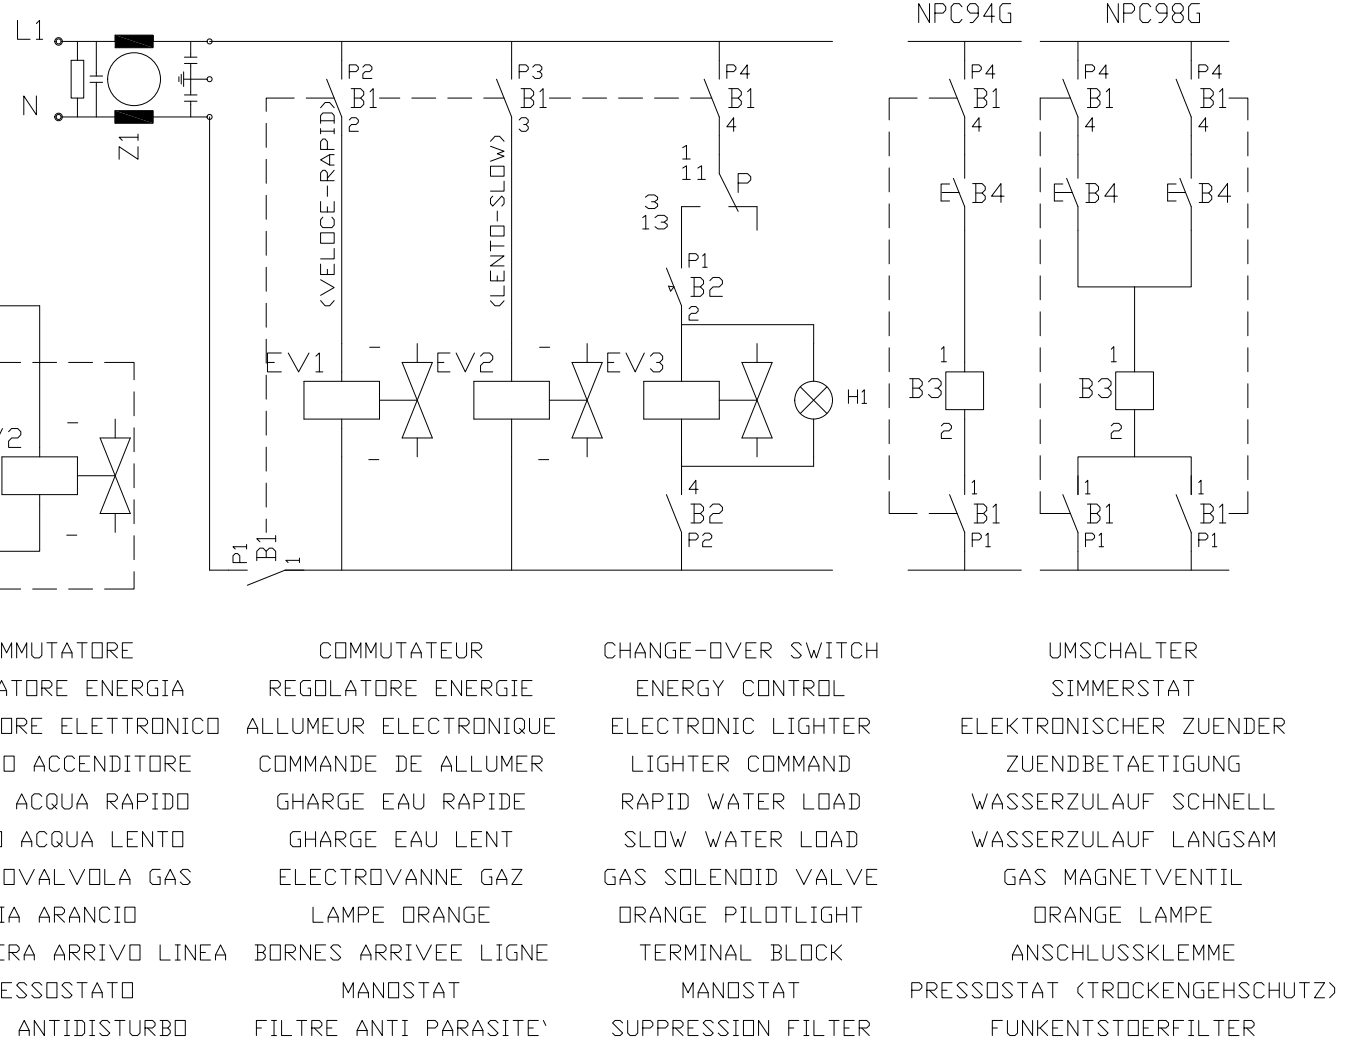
L1
N
Z1
NPC94G
NPC98G
P2
B1
2
P3
B1
3
P4
B1
4
(VELOCE-RAPID)
(LENTO-SLOW)
1
11
P
3
13
P1
B2
2
EV1
EV2
EV3
H1
4
B2
P2
P1
B1
1
V2
P4
B1
4
B4
1
B3
2
1
B1
P1
P4
B1
4
P4
B1
4
B4
B4
1
B3
2
1
B1
P1
1
B1
P1

MMUTATORE
ATORE ENERGIA
ORE ELETTRONICO
O ACCENDITORE
ACQUA RAPIDO
ACQUA LENTO
OVALVOLA GAS
IA ARANCIO
ERA ARRIVO LINEA
ESSOSTATO
ANTIDISTURBO

COMMUTATEUR
REGOLATORE ENERGIE
ALLUMEUR ELECTRONIQUE
COMMANDE DE ALLUMER
GHARGE EAU RAPIDE
GHARGE EAU LENT
ELECTROVANNE GAZ
LAMPE ORANGE
BORNES ARRIVEE LIGNE
MANOSTAT
FILTRE ANTI PARASITE'

CHANGE-OVER SWITCH
ENERGY CONTROL
ELECTRONIC LIGHTER
LIGHTER COMMAND
RAPID WATER LOAD
SLOW WATER LOAD
GAS SOLENOID VALVE
ORANGE PILOTLIGHT
TERMINAL BLOCK
MANOSTAT
SUPPRESSION FILTER

UMSCHALTER
SIMMERSTAT
ELEKTRONISCHER ZUENDER
ZUENDBETAETIGUNG
WASSERZULAUF SCHNELL
WASSERZULAUF LANGSAM
GAS MAGNETVENTIL
ORANGE LAMPE
ANSCHLUSSKLEMME
PRESSOSTAT (TROCKENGEHSCHUTZ)
FUNKENTSTOERFILTER